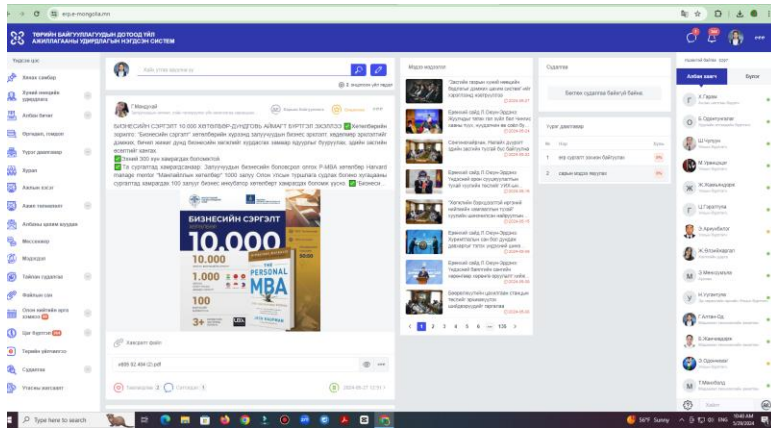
erp.e-mongolia.mn

ТӨРИЙН БАЙГУУЛЛАГУУДЫН ДОТООД УЙЛ АЖИЛЛАГААНЫ УДИРДЛАГЫН НЭГДСЭН СИСТЕМ

Үндсэн цэс
Өөрийн самбар
Хүний нөөцийн удирдлага
Албан бичиг
Өргөдөл, гомдол
Үүрэг даалгавар
Хурал
Ажлын хэсэг
Ажил төлөвлөгөө
Албаны цахим хуудас
Мессенжер
Мэдээлэл
Тайлан судалгаа
Файлын сан
Олон нийтийн орон зайн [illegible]
Цаг бүртгэл
Төрийн үйлчилгээ
Судалгаа
Үнэлгээ шагнал

Хайх утгаа оруулна уу

Г.Мөнхзул

БИЗНЕСИЙН СЭРГЭЛТ 10 000 ХӨТӨЛБӨР ДУНДГОВЬ АЙМАГТ БҮРТГЭЛ ЭХЭЛЛЭЭ Хөтөлбөрийн зорилго "Бизнесийн сэргэлт" хөтөлбөрийн хүрээнд залуучуудын бизнес эрхлэлт, хөдөлмөр эрхлэлтийг дэмжих, бичил жижиг дунд бизнесийн хөгжлийг хурдасгах хамтран хөгжүүлэх бүлгүүдтэн, шинэ ажлын байр бий болгох. Хамрагдах төлөв Бизнесийн сэргэлт Хөтөлбөрт хамрагдах: 300 хүн хамрагдах боломжтой. Та сургалтад хамрагдсанаар: Залуучуудын бизнесийн боловсрол олгох P-MBA хөтөлбөр Harvard manage mentor "Манлайллын хөтөлбөр" 1000 залуу Олон Улсын туршлага судлах болон хуваалцах сургалтад хамрагдах 100 залуур бизнес инкубатор хөтөлбөрт хамрагдах боломж хүсэх Бизнеси...

БИЗНЕСИЙН СЭРГЭЛТ
10,000
1,000
100
3+
THE PERSONAL MBA

Хавсрсан файл

Мэдээ мэдээлэл
"Эвсэлийн гишүүн орны мөнгөний бодлогыг дэмжин ажиллах..."
Ерөнхий сайд Л.Оюун-Эрдэнэ...
Сонгогчдод...
Ерөнхий сайд Л.Оюун-Эрдэнэ...
"Хэрэглэгчийн зардлыг бууруулах..."
Ерөнхий сайд Л.Оюун-Эрдэнэ...
Ерөнхий сайд Л.Оюун-Эрдэнэ...
Ерөнхий сайд Л.Оюун-Эрдэнэ...
1 2 3 4 5 6 ... 135

Судалгаа
Бөглөх судалгаа байхгүй байна.

Үүрэг даалгавар
1 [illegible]
2 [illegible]

Албан хаагч
Бүлэг
Х.Гэрэл
О.Одонтунгалаг
Ш.Чулуун
Ж.Хажидсүрэн
Ц.Гэрэлтуяа
Э.Ариунболд
Ж.Отгонбаяр
З.Мөнхзаяа
Н.Уулан
Г.Алтан-Од
Б.Жаргалсайхан
Э.Одонжаргал
Г.Мөнхзул

Type here to search
56°F Sunny
10:40 AM
5/29/2024